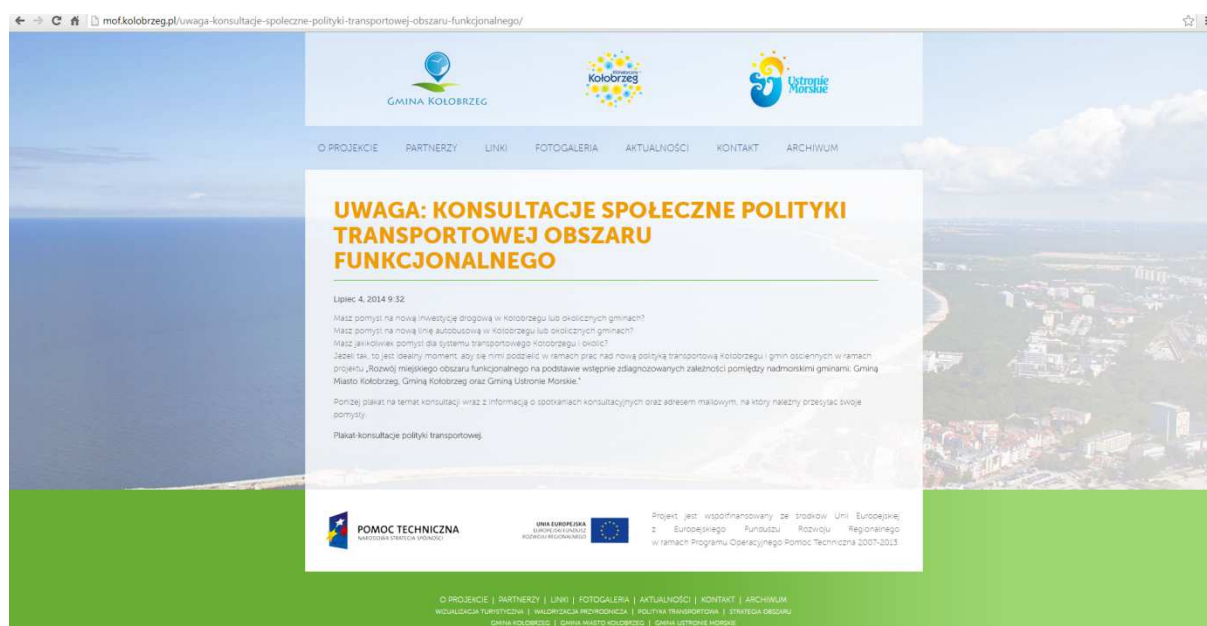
mof.kolobrzeg.pl/uwaga-konsultacje-spoleczne-polityki-transportowej-obszaru-funkcjonalnego/

Gmina Kołobrzeg

Kołobrzeg

Ustronie Morskie

O PROJEKCIE PARTNERZY LINKI FOTOGALERIA AKTUALNOŚCI KONTAKT ARCHIWUM

UWAGA: KONSULTACJE SPOŁECZNE POLITYKI TRANSPORTOWEJ OBSZARU FUNKCJONALNEGO

Lipiec 4, 2014 9:32

Masz pomysł na nową inwestycję drogową w Kołobrzegu lub okolicznych gminach?
Masz pomysł na nową linię autobusową w Kołobrzegu lub okolicznych gminach?
Masz jakikolwiek pomysł dla systemu transportowego Kołobrzegu i okolic?
Jeżeli tak, to jest idealny moment, aby się nimi podzielić w ramach prac nad nową polityką transportową Kołobrzegu i gmin ościennych w ramach projektu „Rozwój miejskiego obszaru funkcjonalnego na podstawie wstępnie zdiagnozowanych zależności pomiędzy nadmorskimi gminami: Gminą Miasto Kołobrzeg, Gminą Kołobrzeg oraz Gminą Ustronie Morskie."

Poniżej plakat na temat konsultacji wraz z informacją o spotkaniach konsultacyjnych oraz adresem mailowym, na który należy przesyłać swoje pomysły.

Plakat-konsultacje polityki transportowej.

POMOC TECHNICZNA
NARODOWA STRATEGIA SPÓJNOŚCI

UNIA EUROPEJSKA
EUROPEJSKI FUNDUSZ ROZWOJU REGIONALNEGO

Projekt jest współfinansowany ze środków Unii Europejskiej z Europejskiego Funduszu Rozwoju Regionalnego w ramach Programu Operacyjnego Pomoc Techniczna 2007-2013

O PROJEKCIE | PARTNERZY | LINKI | FOTOGALERIA | AKTUALNOŚCI | KONTAKT | ARCHIWUM
WIZUALIZACJA TURYSTYCZNA | WALORYZACJA PRZYRODNICZA | POLITYKA TRANSPORTOWA | STRATEGIA OBSZARU
GMINA KOŁOBRZEG | GMINA MIASTO KOŁOBRZEG | GMINA USTRONIE MORSKIE